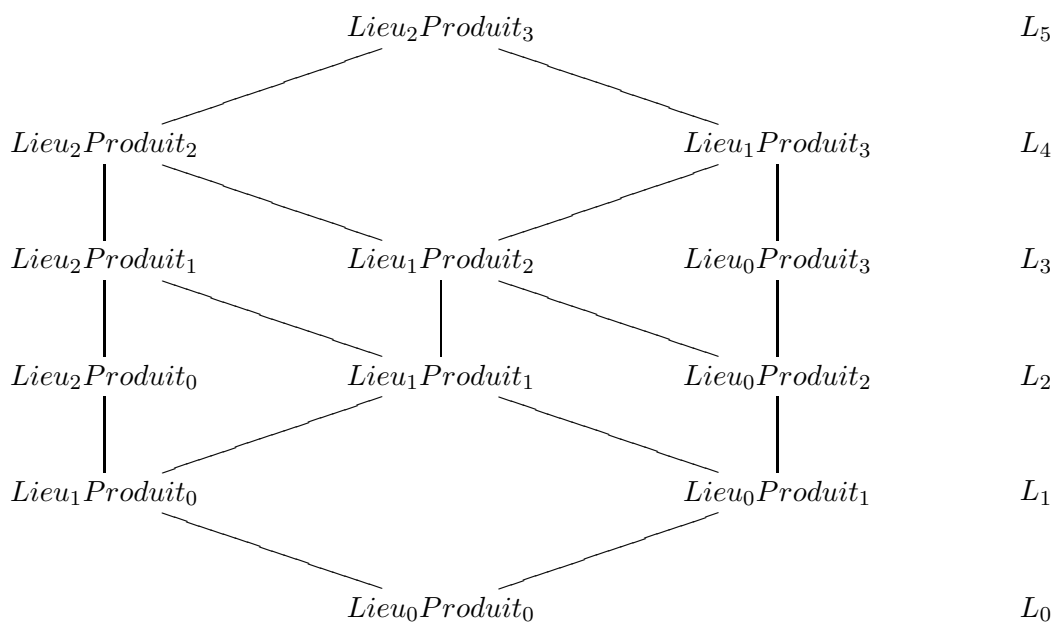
$Lieu_2Produit_3$ $L_5$

$Lieu_2Produit_2$ $Lieu_1Produit_3$ $L_4$

$Lieu_2Produit_1$ $Lieu_1Produit_2$ $Lieu_0Produit_3$ $L_3$

$Lieu_2Produit_0$ $Lieu_1Produit_1$ $Lieu_0Produit_2$ $L_2$

$Lieu_1Produit_0$ $Lieu_0Produit_1$ $L_1$

$Lieu_0Produit_0$ $L_0$